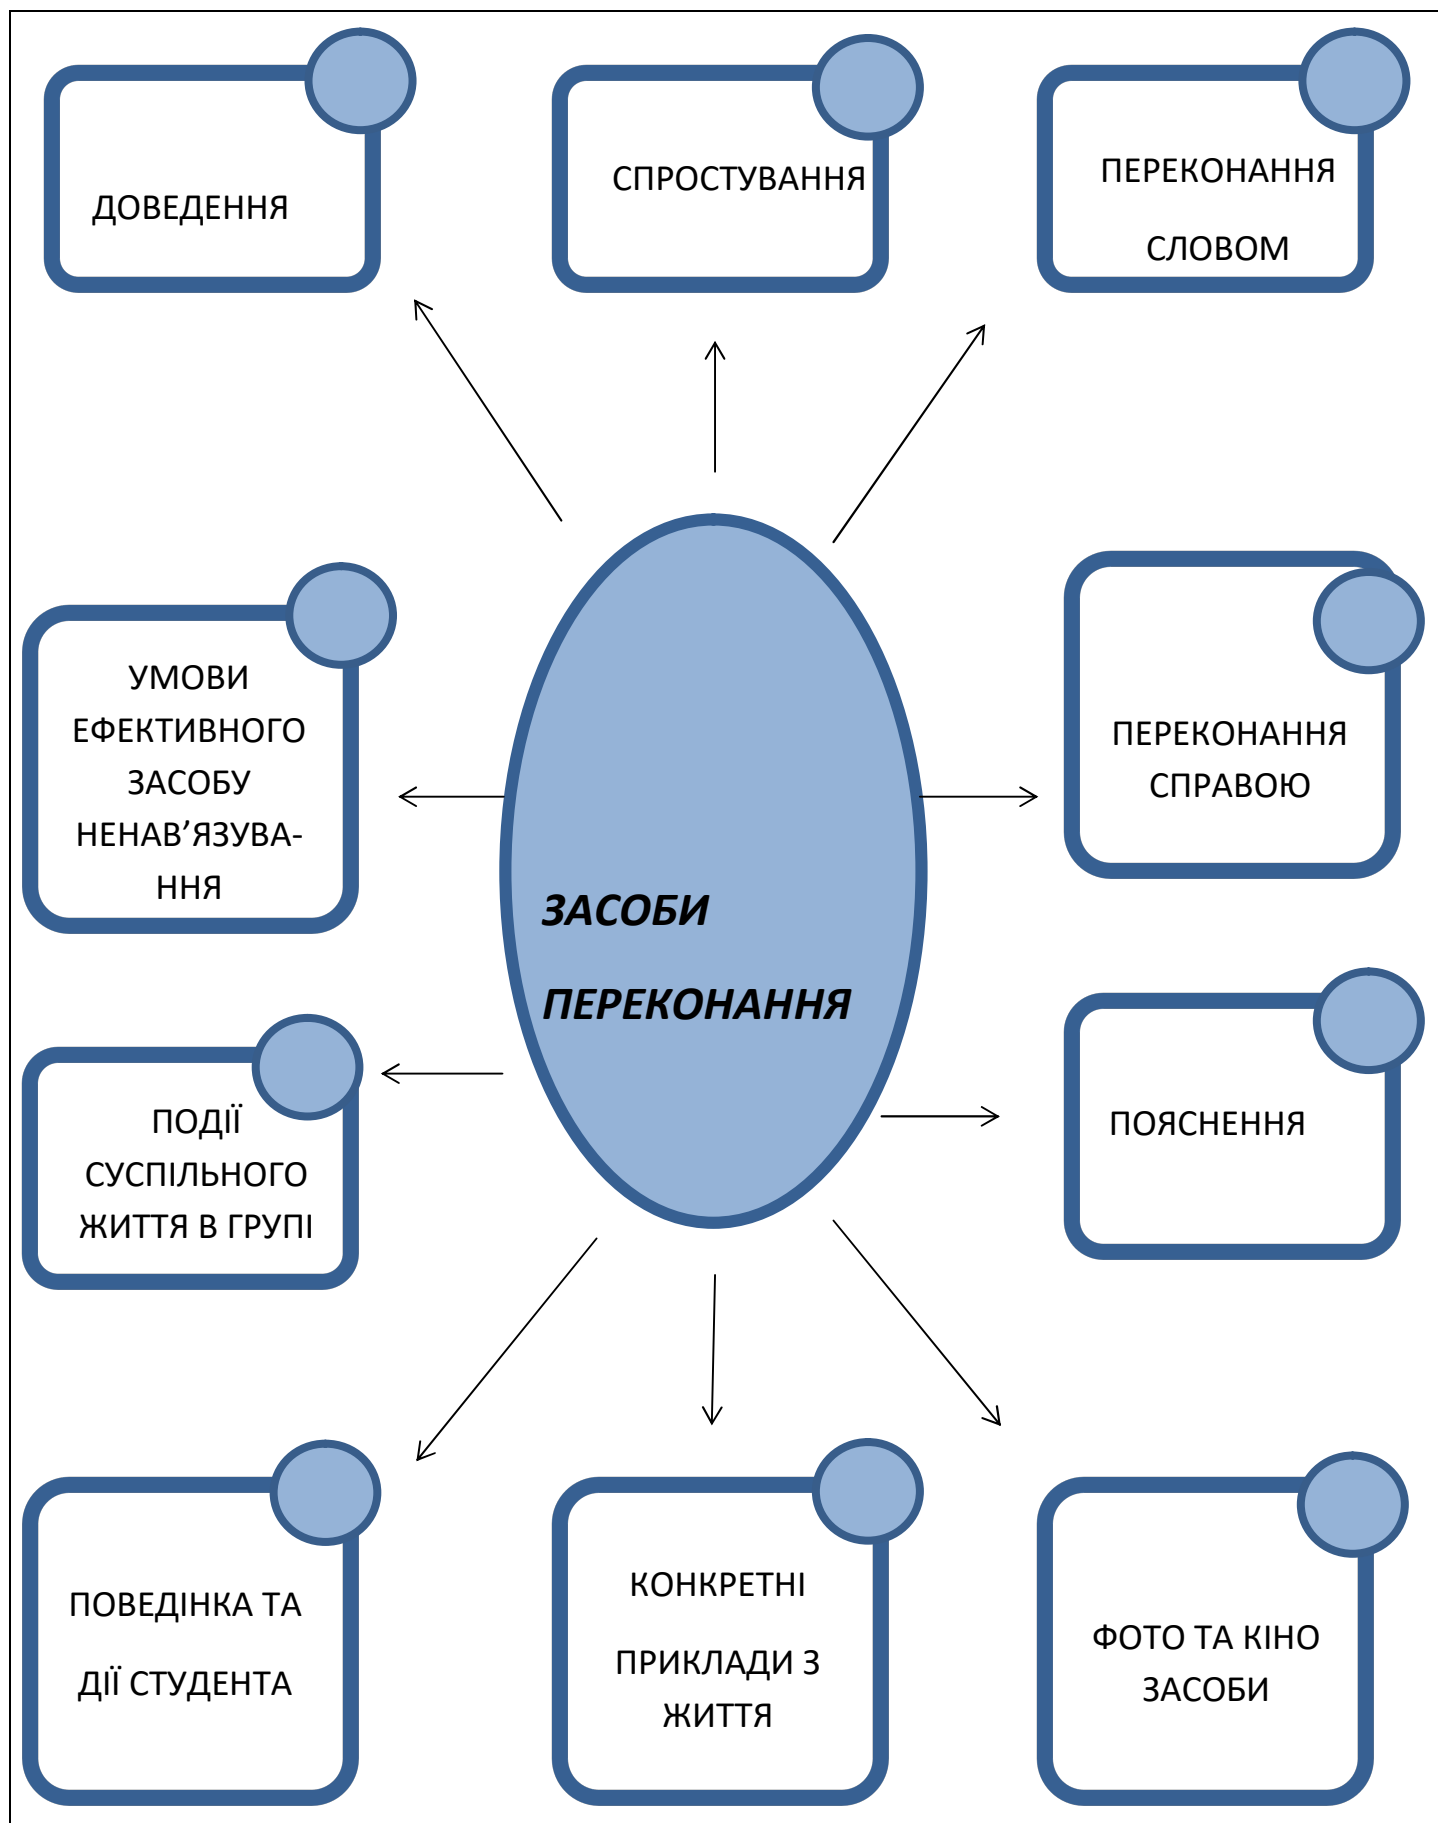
ДОВЕДЕННЯ

СПРОСТУВАННЯ

ПЕРЕКОНАННЯ СЛОВОМ

УМОВИ ЕФЕКТИВНОГО ЗАСОБУ НЕНАВ'ЯЗУВАННЯ

ЗАСОБИ ПЕРЕКОНАННЯ

ПЕРЕКОНАННЯ СПРАВОЮ

ПОДІЇ СУСПІЛЬНОГО ЖИТТЯ В ГРУПІ

ПОЯСНЕННЯ

ПОВЕДІНКА ТА ДІЇ СТУДЕНТА

КОНКРЕТНІ ПРИКЛАДИ З ЖИТТЯ

ФОТО ТА КІНО ЗАСОБИ